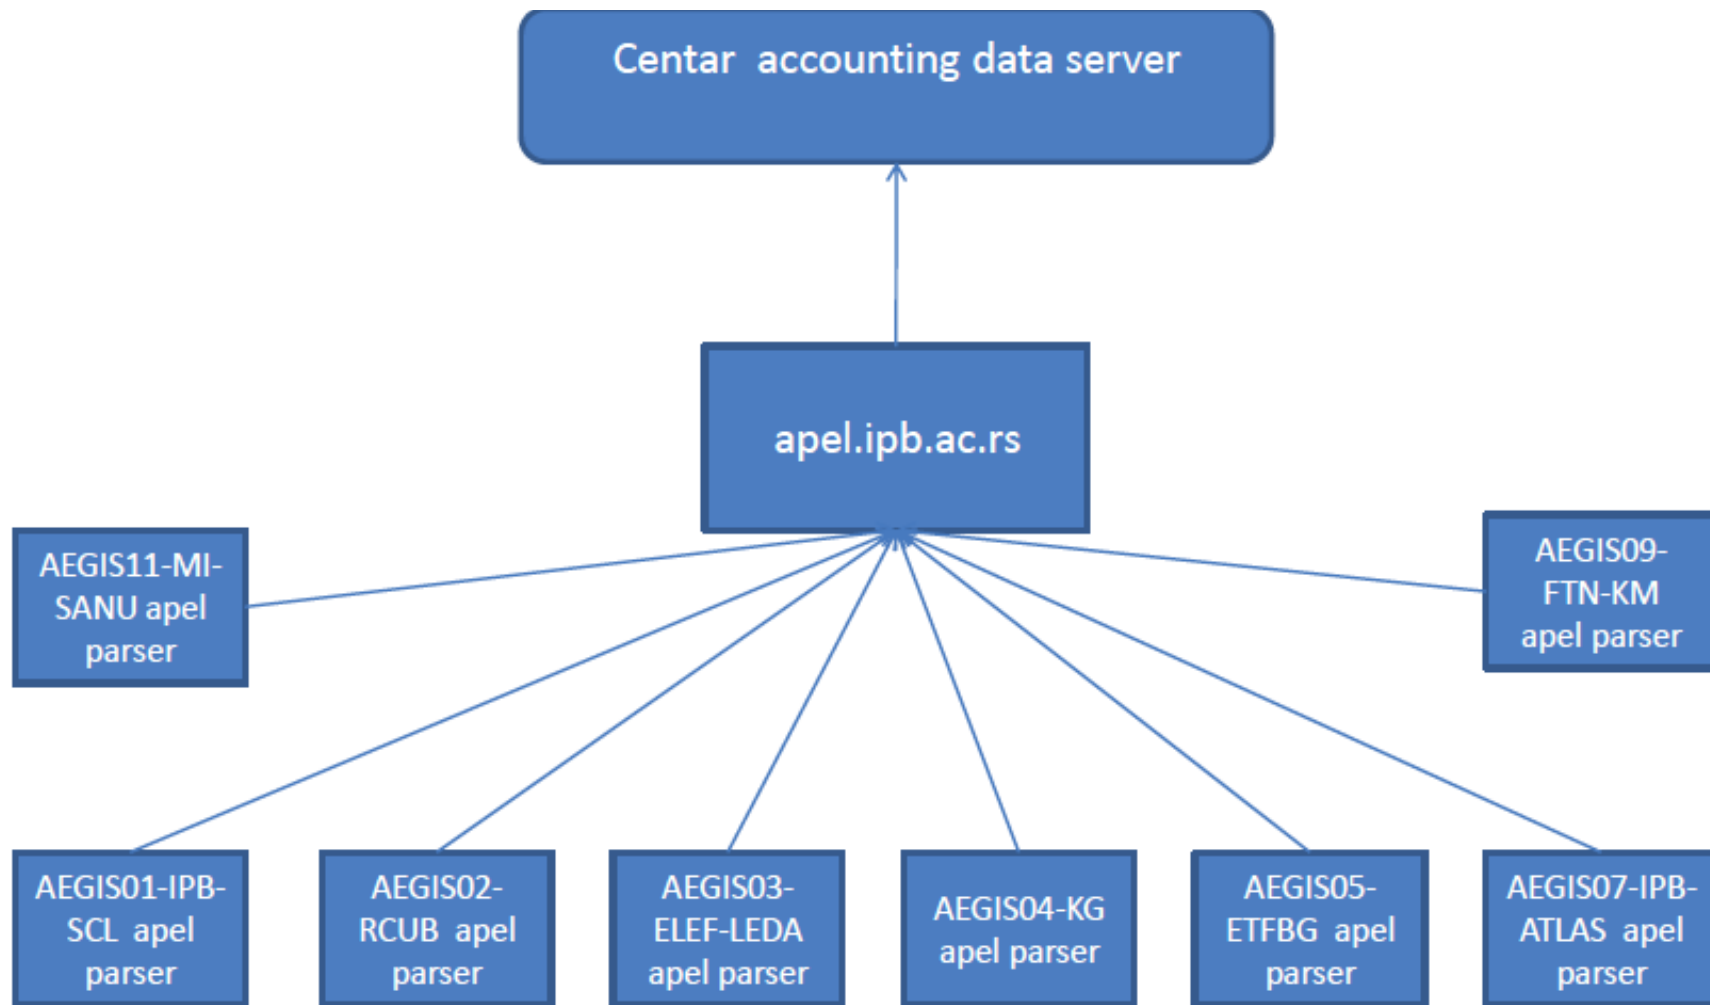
Centar accounting data server

apel.ipb.ac.rs

AEGIS11-MI-SANU apel parser

AEGIS09-FTN-KM apel parser

AEGIS01-IPB-SCL apel parser

AEGIS02-RCUB apel parser

AEGIS03-ELEF-LEDA apel parser

AEGIS04-KG apel parser

AEGIS05-ETFBG apel parser

AEGIS07-IPB-ATLAS apel parser